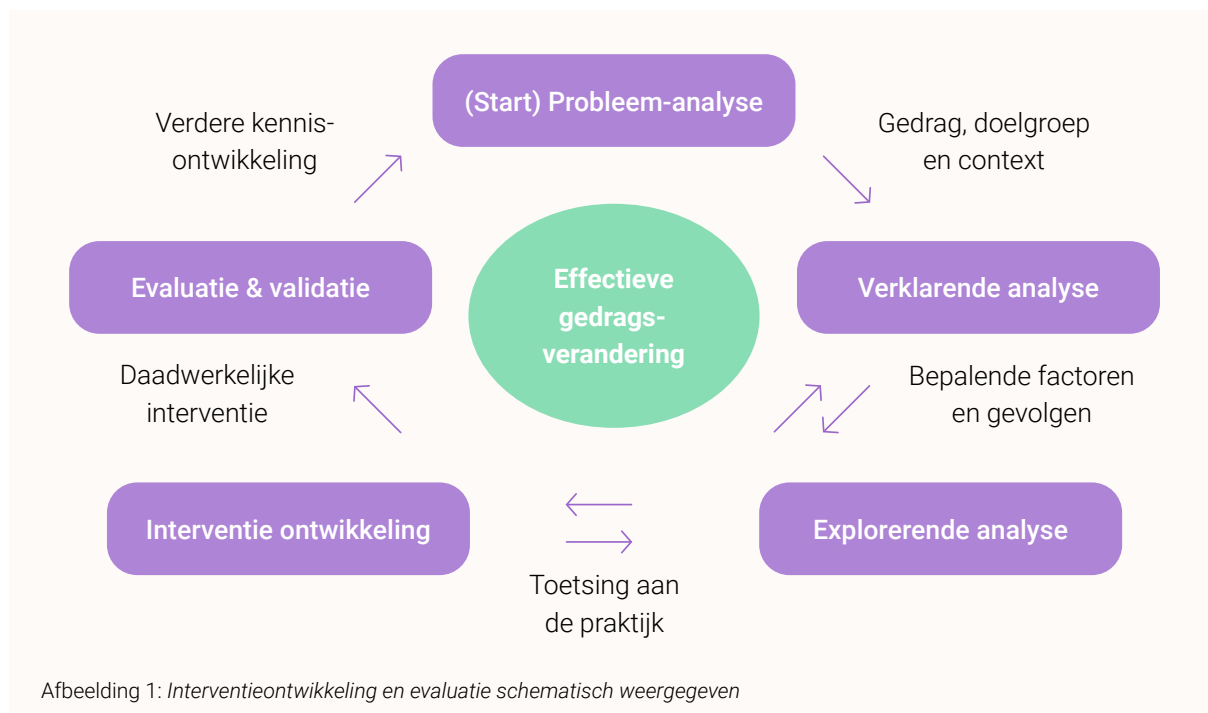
(Start) Probleem-analyse

Gedrag, doelgroep en context

Verklarende analyse

Bepalende factoren en gevolgen

Explorerende analyse

Toetsing aan de praktijk

Interventie ontwikkeling

Daadwerkelijke interventie

Evaluatie & validatie

Verdere kennisontwikkeling

Effectieve gedragsverandering

Afbeelding 1: *Interventieontwikkeling en evaluatie schematisch weergegeven*